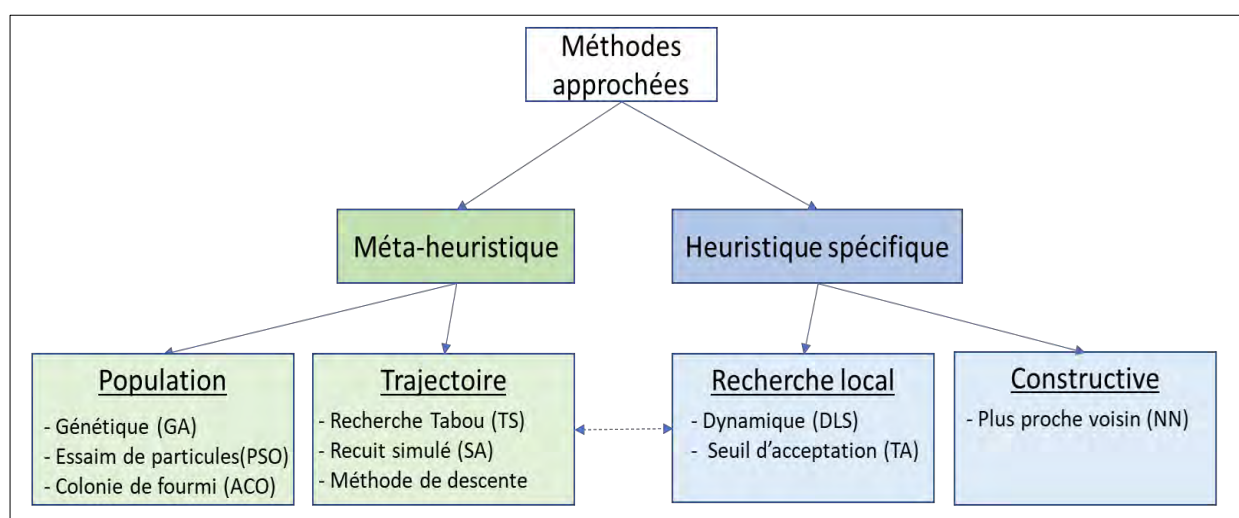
Méthodes approchées

Méta-heuristique

Heuristique spécifique

Population
- Génétique (GA)
- Essaim de particules(PSO)
- Colonie de fourmi (ACO)

Trajectoire
- Recherche Tabou (TS)
- Recuit simulé (SA)
- Méthode de descente

Recherche local
- Dynamique (DLS)
- Seuil d'acceptation (TA)

Constructive
- Plus proche voisin (NN)